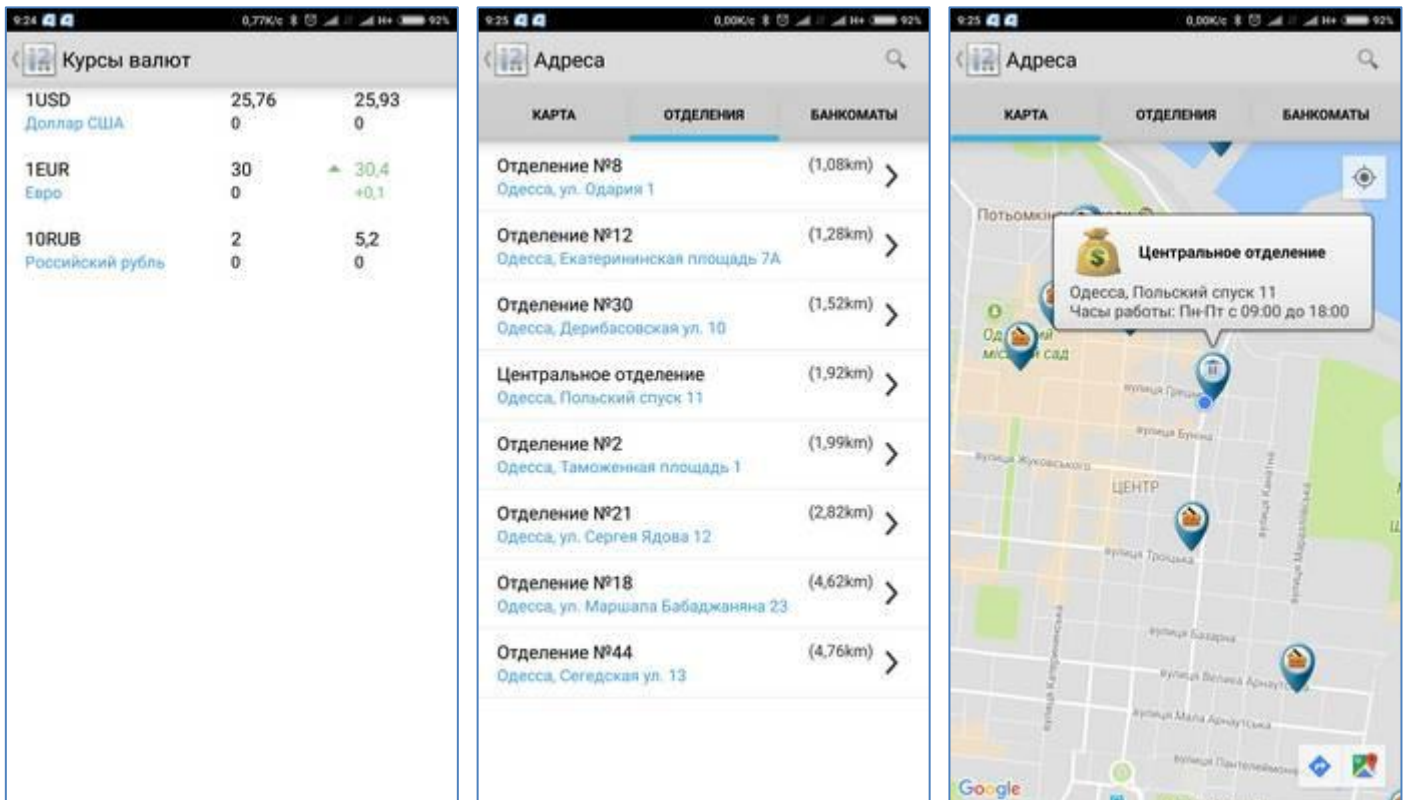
9:24 0,77K/c 92%

Курсы валют

| | | |
|---|---|---|
| 1USD<br>Доллар США | 25,76<br>0 | 25,93<br>0 |
| 1EUR<br>Евро | 30<br>0 | 30,4<br>+0,1 |
| 10RUB<br>Российский рубль | 2<br>0 | 5,2<br>0 |

9:25 0,00K/c 92%

Адреса

КАРТА ОТДЕЛЕНИЯ БАНКОМАТЫ

Отделение №8 (1,08km)
Одесса, ул. Одария 1

Отделение №12 (1,28km)
Одесса, Екатерининская площадь 7А

Отделение №30 (1,52km)
Одесса, Дерибасовская ул. 10

Центральное отделение (1,92km)
Одесса, Польский спуск 11

Отделение №2 (1,99km)
Одесса, Таможенная площадь 1

Отделение №21 (2,82km)
Одесса, ул. Сергея Ядова 12

Отделение №18 (4,62km)
Одесса, ул. Маршала Бабаджаняна 23

Отделение №44 (4,76km)
Одесса, Сегедская ул. 13

9:25 0,00K/c 92%

Адреса

КАРТА ОТДЕЛЕНИЯ БАНКОМАТЫ

Потьомкін

Центральное отделение

Одесса, Польский спуск 11
Часы работы: Пн-Пт с 09:00 до 18:00

Од міський сад

вулиця Грецька

вулиця Буніна

вулиця Жуковського

ЦЕНТР

вулиця Троїцька

вулиця Базарна

вулиця Велика Арнаутська

вулиця Мала Арнаутська

вулиця Пантелеймонівська

вулиця Катерининська

Google